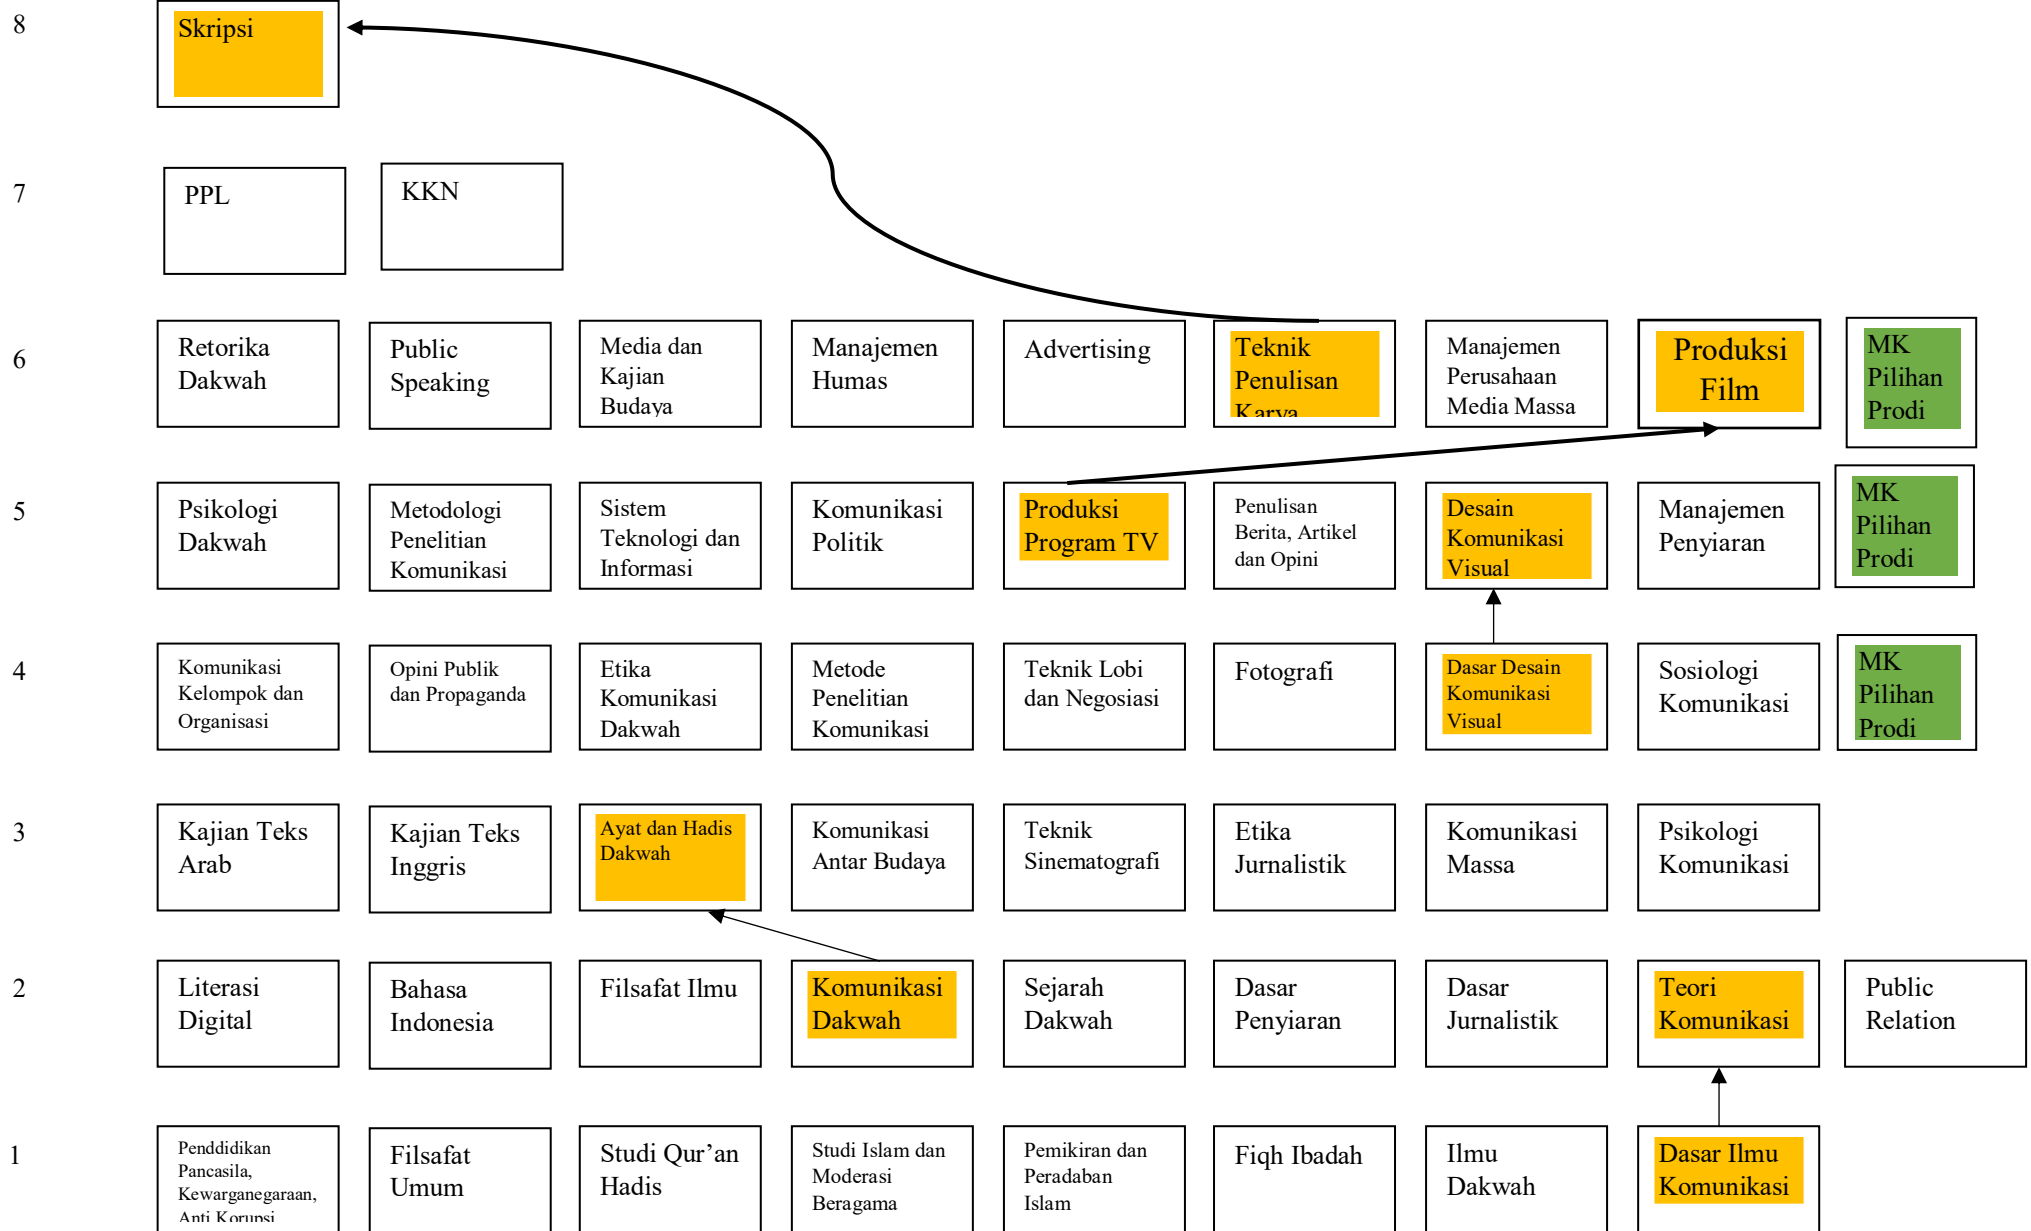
8 Skripsi

7 PPL KKN

6 Retorika Dakwah | Public Speaking | Media dan Kajian Budaya | Manajemen Humas | Advertising | Teknik Penulisan Karya | Manajemen Perusahaan Media Massa | Produksi Film | MK Pilihan Prodi

5 Psikologi Dakwah | Metodologi Penelitian Komunikasi | Sistem Teknologi dan Informasi | Komunikasi Politik | Produksi Program TV | Penulisan Berita, Artikel dan Opini | Desain Komunikasi Visual | Manajemen Penyiaran | MK Pilihan Prodi

4 Komunikasi Kelompok dan Organisasi | Opini Publik dan Propaganda | Etika Komunikasi Dakwah | Metode Penelitian Komunikasi | Teknik Lobi dan Negosiasi | Fotografi | Dasar Desain Komunikasi Visual | Sosiologi Komunikasi | MK Pilihan Prodi

3 Kajian Teks Arab | Kajian Teks Inggris | Ayat dan Hadis Dakwah | Komunikasi Antar Budaya | Teknik Sinematografi | Etika Jurnalistik | Komunikasi Massa | Psikologi Komunikasi

2 Literasi Digital | Bahasa Indonesia | Filsafat Ilmu | Komunikasi Dakwah | Sejarah Dakwah | Dasar Penyiaran | Dasar Jurnalistik | Teori Komunikasi | Public Relation

1 Penddidikan Pancasila, Kewarganegaraan, Anti Korupsi | Filsafat Umum | Studi Qur'an Hadis | Studi Islam dan Moderasi Beragama | Pemikiran dan Peradaban Islam | Fiqh Ibadah | Ilmu Dakwah | Dasar Ilmu Komunikasi